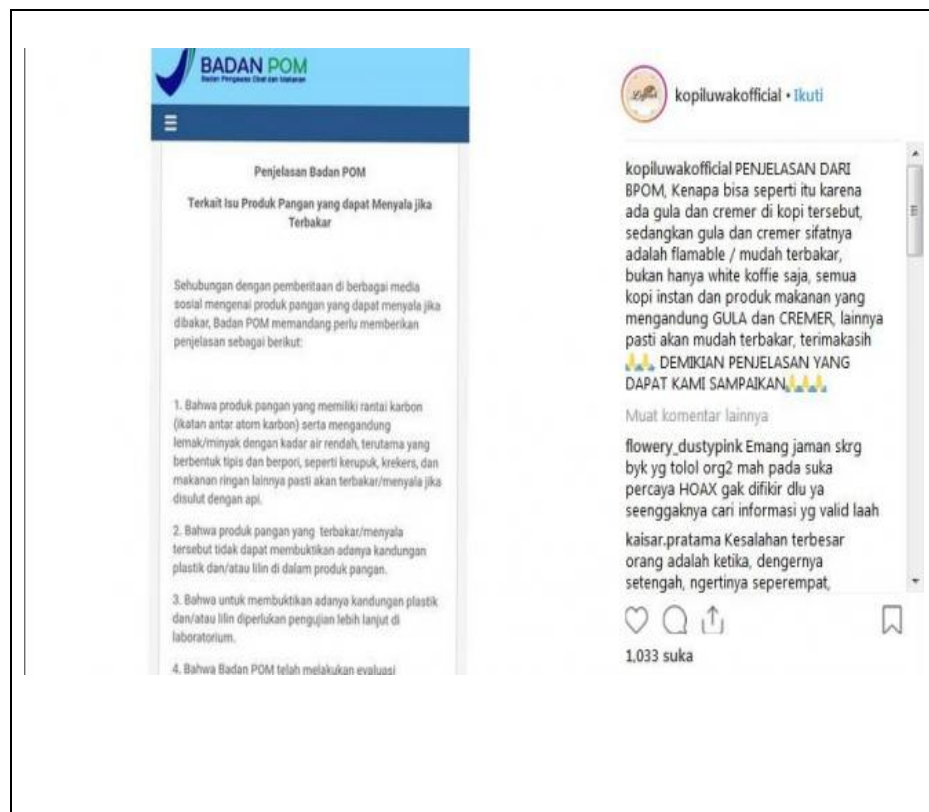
BADAN POM
Badan Pengawas Obat dan Makanan

Penjelasan Badan POM

Terkait Isu Produk Pangan yang dapat Menyala jika Terbakar

Sehubungan dengan pemberitaan di berbagai media sosial mengenai produk pangan yang dapat menyala jika dibakar, Badan POM memandang perlu memberikan penjelasan sebagai berikut:

1. Bahwa produk pangan yang memiliki rantai karbon (ikatan antar atom karbon) serta mengandung lemak/minyak dengan kadar air rendah, terutama yang berbentuk tipis dan berpori, seperti kerupuk, krekers, dan makanan ringan lainnya pasti akan terbakar/menyala jika disulut dengan api.

2. Bahwa produk pangan yang terbakar/menyala tersebut tidak dapat membuktikan adanya kandungan plastik dan/atau lilin di dalam produk pangan.

3. Bahwa untuk membuktikan adanya kandungan plastik dan/atau lilin diperlukan pengujian lebih lanjut di laboratorium.

4. Bahwa Badan POM telah melakukan evaluasi

kopiluwakofficial • Ikuti

kopiluwakofficial PENJELASAN DARI BPOM, Kenapa bisa seperti itu karena ada gula dan cremer di kopi tersebut, sedangkan gula dan cremer sifatnya adalah flamable / mudah terbakar, bukan hanya white koffie saja, semua kopi instan dan produk makanan yang mengandung GULA dan CREMER, lainnya pasti akan mudah terbakar, terimakasih 🙏🙏 DEMIKIAN PENJELASAN YANG DAPAT KAMI SAMPAIKAN🙏🙏🙏

Muat komentar lainnya

flowery_dustypink Emang jaman skrg byk yg tolol org2 mah pada suka percaya HOAX gak difikir dlu ya seenggaknya cari informasi yg valid laah

kaisar.pratama Kesalahan terbesar orang adalah ketika, dengernya setengah, ngertinya seperempat,

1,033 suka